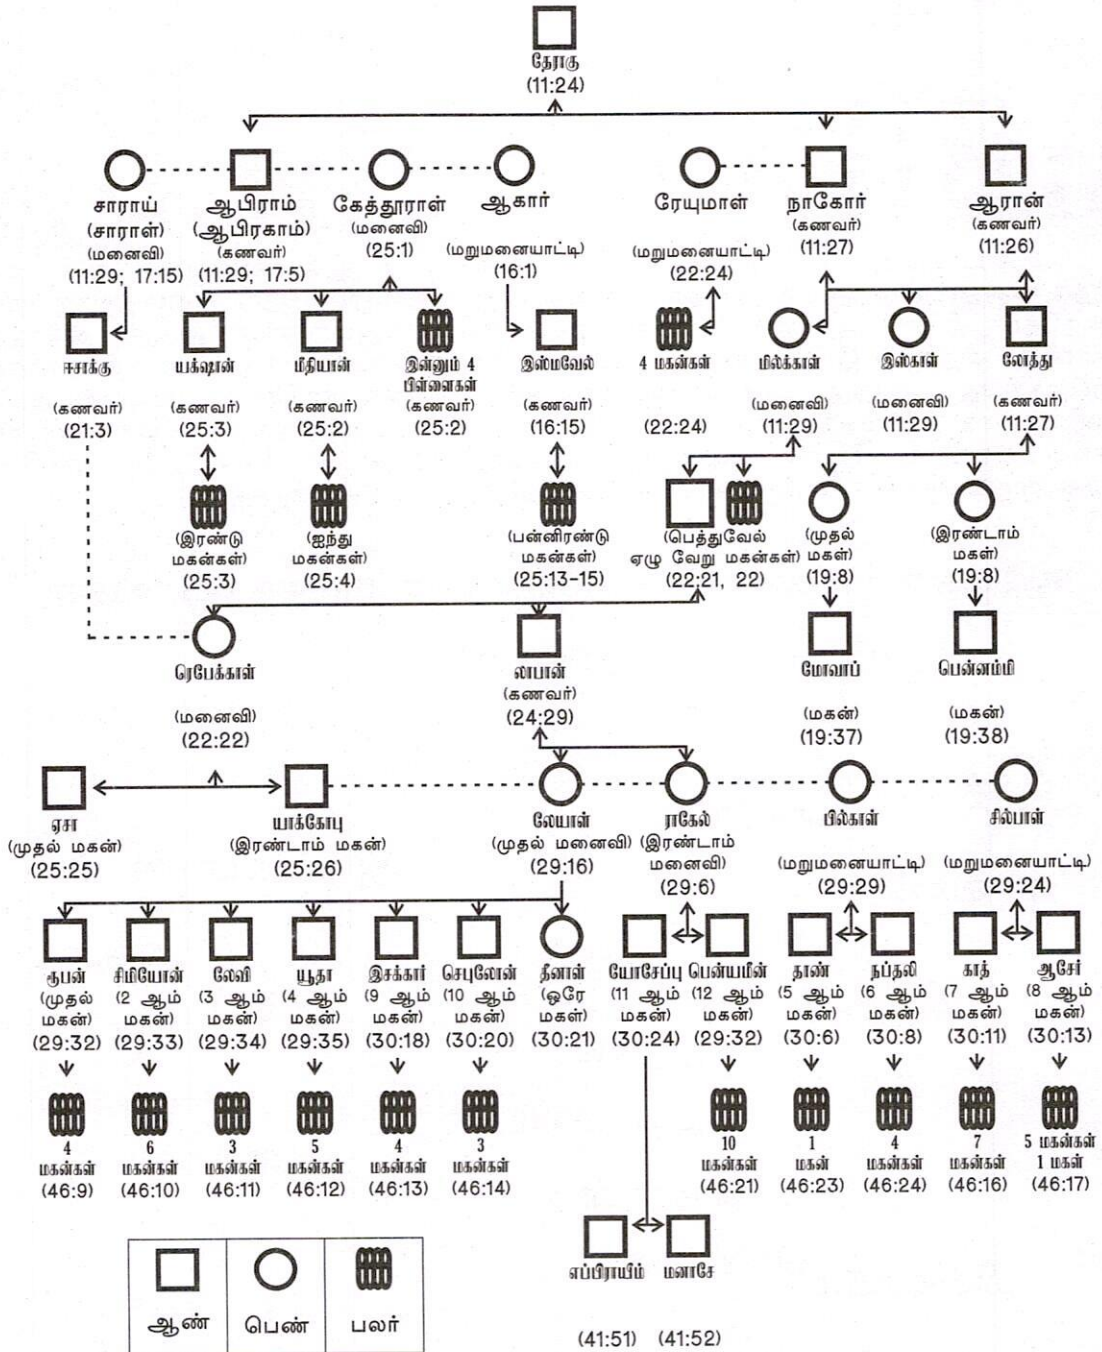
தேராகு
(11:24)

சாராய்
(சாராள்)
(மனைவி)
(11:29; 17:15)

ஆபிராம்
(ஆபிரகாம்)
(கணவர்)
(11:29; 17:5)

கேத்தூராள்
(மனைவி)
(25:1)

ஆகார்
(மறுமனையாட்டி)
(16:1)

ரேயுமாள்
(மறுமனையாட்டி)
(22:24)

நாகோர்
(கணவர்)
(11:27)

ஆரான்
(கணவர்)
(11:26)

ஈசாக்கு
(கணவர்)
(21:3)

யக்ஷான்
(கணவர்)
(25:3)

மீதியான்
(கணவர்)
(25:2)

இன்னும் 4 பிள்ளைகள்
(கணவர்)
(25:2)

இஸ்மவேல்
(கணவர்)
(16:15)

4 மகன்கள்
(22:24)

மில்க்காள்
(மனைவி)
(11:29)

இஸ்காள்
(மனைவி)
(11:29)

லோத்து
(கணவர்)
(11:27)

(இரண்டு மகன்கள்)
(25:3)

(ஐந்து மகன்கள்)
(25:4)

(பன்னிரண்டு மகன்கள்)
(25:13–15)

(பெத்துவேல் ஏழு வேறு மகன்கள்)
(22:21, 22)

(முதல் மகள்)
(19:8)

(இரண்டாம் மகள்)
(19:8)

ரெபேக்காள்
(மனைவி)
(22:22)

லாபான்
(கணவர்)
(24:29)

மோவாப்
(மகன்)
(19:37)

பென்னம்மி
(மகன்)
(19:38)

ஏசா
(முதல் மகன்)
(25:25)

யாக்கோபு
(இரண்டாம் மகன்)
(25:26)

லேயாள்
(முதல் மனைவி)
(29:16)

ராகேல்
(இரண்டாம் மனைவி)
(29:6)

பில்காள்
(மறுமனையாட்டி)
(29:29)

சில்பாள்
(மறுமனையாட்டி)
(29:24)

ரூபன்
(முதல் மகன்)
(29:32)

சிமியோன்
(2 ஆம் மகன்)
(29:33)

லேவி
(3 ஆம் மகன்)
(29:34)

யூதா
(4 ஆம் மகன்)
(29:35)

இசக்கார்
(9 ஆம் மகன்)
(30:18)

செபுலோன்
(10 ஆம் மகன்)
(30:20)

தீனாள்
(ஒரே மகள்)
(30:21)

யோசேப்பு
(11 ஆம் மகன்)
(30:24)

பென்யமீன்
(12 ஆம் மகன்)
(29:32)

தாண்
(5 ஆம் மகன்)
(30:6)

நப்தலி
(6 ஆம் மகன்)
(30:8)

காத்
(7 ஆம் மகன்)
(30:11)

ஆசேர்
(8 ஆம் மகன்)
(30:13)

4 மகன்கள் (46:9)

6 மகன்கள் (46:10)

3 மகன்கள் (46:11)

5 மகன்கள் (46:12)

4 மகன்கள் (46:13)

3 மகன்கள் (46:14)

10 மகன்கள் (46:21)

1 மகன் (46:23)

4 மகன்கள் (46:24)

7 மகன்கள் (46:16)

5 மகன்கள் 1 மகள் (46:17)

எப்பிராயீம்
(41:51)

மனாசே
(41:52)

| ஆண் | பெண் | பலர் |
|---|---|---|